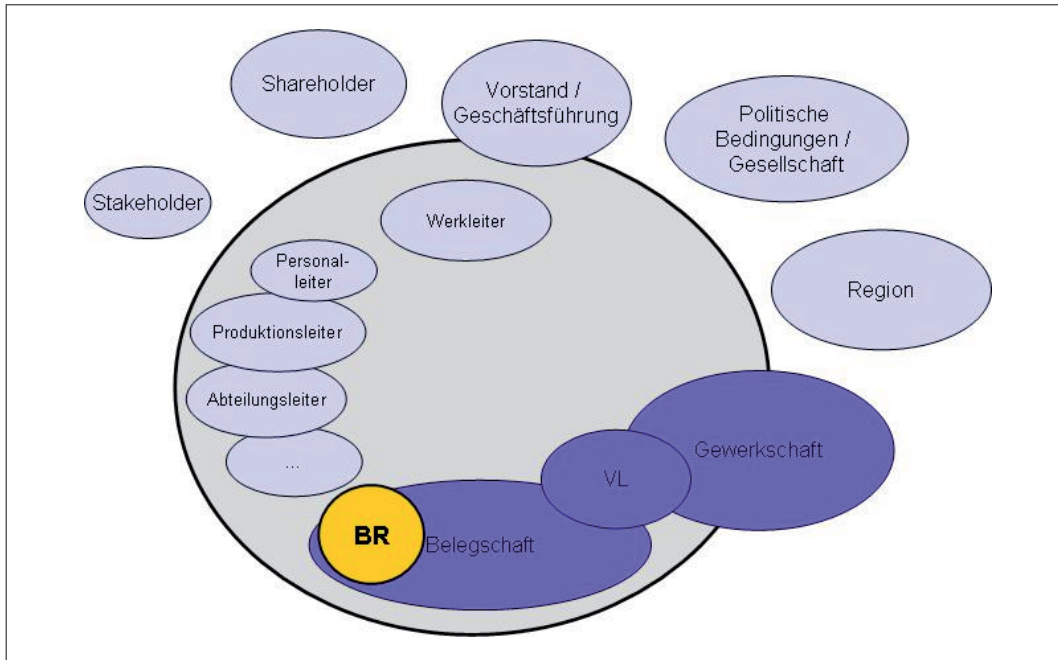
Shareholder

Vorstand / Geschäftsführung

Politische Bedingungen / Gesellschaft

Stakeholder

Werkleiter

Personalleiter

Produktionsleiter

Abteilungsleiter

...

Region

Gewerkschaft

VL

BR

Belegschaft